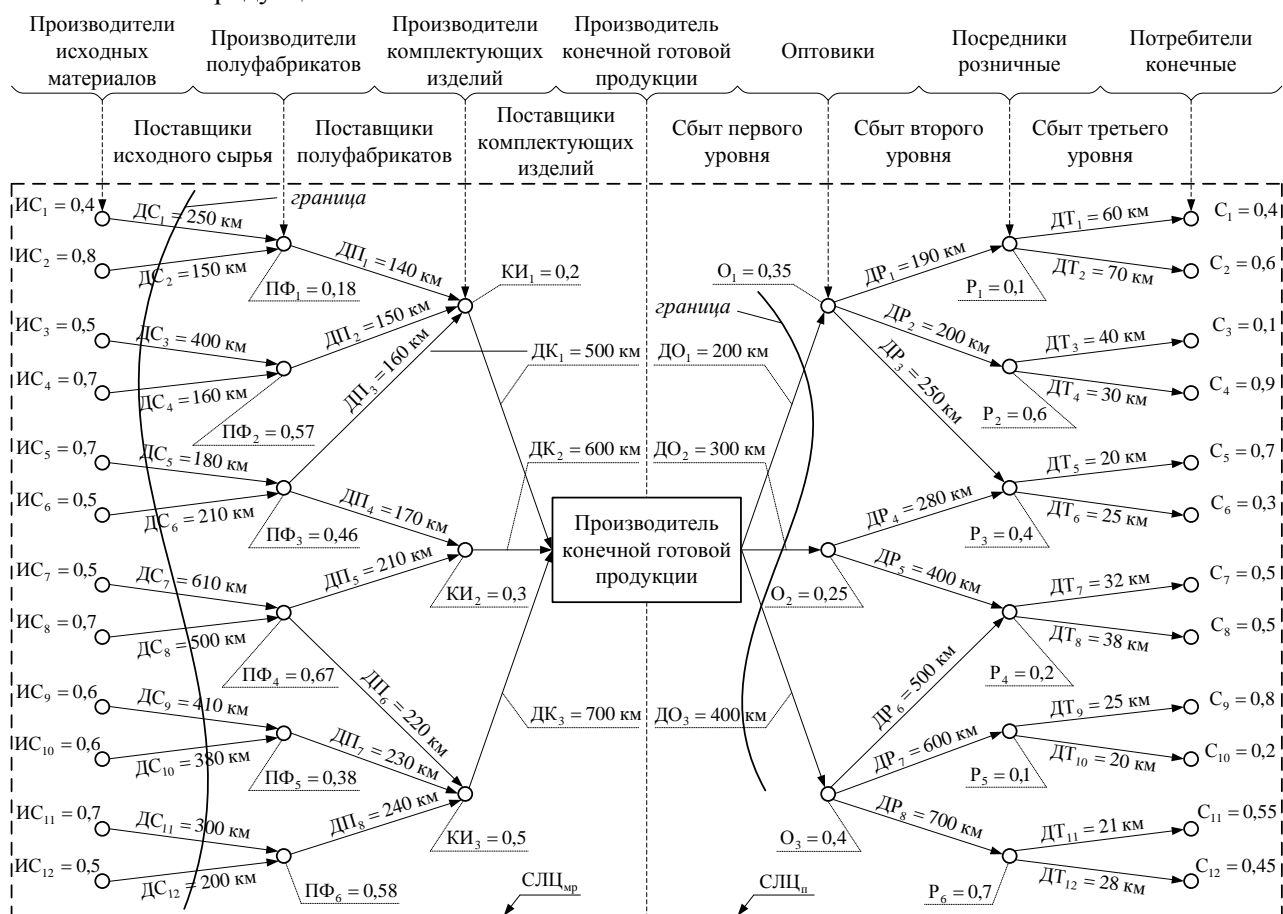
Производители исходных материалов
Производители полуфабрикатов
Производители комплектующих изделий
Производитель конечной готовой продукции
Оптовики
Посредники розничные
Потребители конечные

Поставщики исходного сырья
Поставщики полуфабрикатов
Поставщики комплектующих изделий
Сбыт первого уровня
Сбыт второго уровня
Сбыт третьего уровня

граница

$ИС_1 = 0,4$
$ИС_2 = 0,8$
$ИС_3 = 0,5$
$ИС_4 = 0,7$
$ИС_5 = 0,7$
$ИС_6 = 0,5$
$ИС_7 = 0,5$
$ИС_8 = 0,7$
$ИС_9 = 0,6$
$ИС_{10} = 0,6$
$ИС_{11} = 0,7$
$ИС_{12} = 0,5$

$ДС_1 = 250$ км
$ДС_2 = 150$ км
$ДС_3 = 400$ км
$ДС_4 = 160$ км
$ДС_5 = 180$ км
$ДС_6 = 210$ км
$ДС_7 = 610$ км
$ДС_8 = 500$ км
$ДС_9 = 410$ км
$ДС_{10} = 380$ км
$ДС_{11} = 300$ км
$ДС_{12} = 200$ км

$ПФ_1 = 0,18$
$ПФ_2 = 0,57$
$ПФ_3 = 0,46$
$ПФ_4 = 0,67$
$ПФ_5 = 0,38$
$ПФ_6 = 0,58$

$ДП_1 = 140$ км
$ДП_2 = 150$ км
$ДП_3 = 160$ км
$ДП_4 = 170$ км
$ДП_5 = 210$ км
$ДП_6 = 220$ км
$ДП_7 = 230$ км
$ДП_8 = 240$ км

$КИ_1 = 0,2$
$КИ_2 = 0,3$
$КИ_3 = 0,5$

$ДК_1 = 500$ км
$ДК_2 = 600$ км
$ДК_3 = 700$ км

Производитель конечной готовой продукции

$СЛЦ_{мр}$
$СЛЦ_п$

$ДО_1 = 200$ км
$ДО_2 = 300$ км
$ДО_3 = 400$ км

граница

$О_1 = 0,35$
$О_2 = 0,25$
$О_3 = 0,4$

$ДР_1 = 190$ км
$ДР_2 = 200$ км
$ДР_3 = 250$ км
$ДР_4 = 280$ км
$ДР_5 = 400$ км
$ДР_6 = 500$ км
$ДР_7 = 600$ км
$ДР_8 = 700$ км

$Р_1 = 0,1$
$Р_2 = 0,6$
$Р_3 = 0,4$
$Р_4 = 0,2$
$Р_5 = 0,1$
$Р_6 = 0,7$

$ДТ_1 = 60$ км
$ДТ_2 = 70$ км
$ДТ_3 = 40$ км
$ДТ_4 = 30$ км
$ДТ_5 = 20$ км
$ДТ_6 = 25$ км
$ДТ_7 = 32$ км
$ДТ_8 = 38$ км
$ДТ_9 = 25$ км
$ДТ_{10} = 20$ км
$ДТ_{11} = 21$ км
$ДТ_{12} = 28$ км

$С_1 = 0,4$
$С_2 = 0,6$
$С_3 = 0,1$
$С_4 = 0,9$
$С_5 = 0,7$
$С_6 = 0,3$
$С_7 = 0,5$
$С_8 = 0,5$
$С_9 = 0,8$
$С_{10} = 0,2$
$С_{11} = 0,55$
$С_{12} = 0,45$